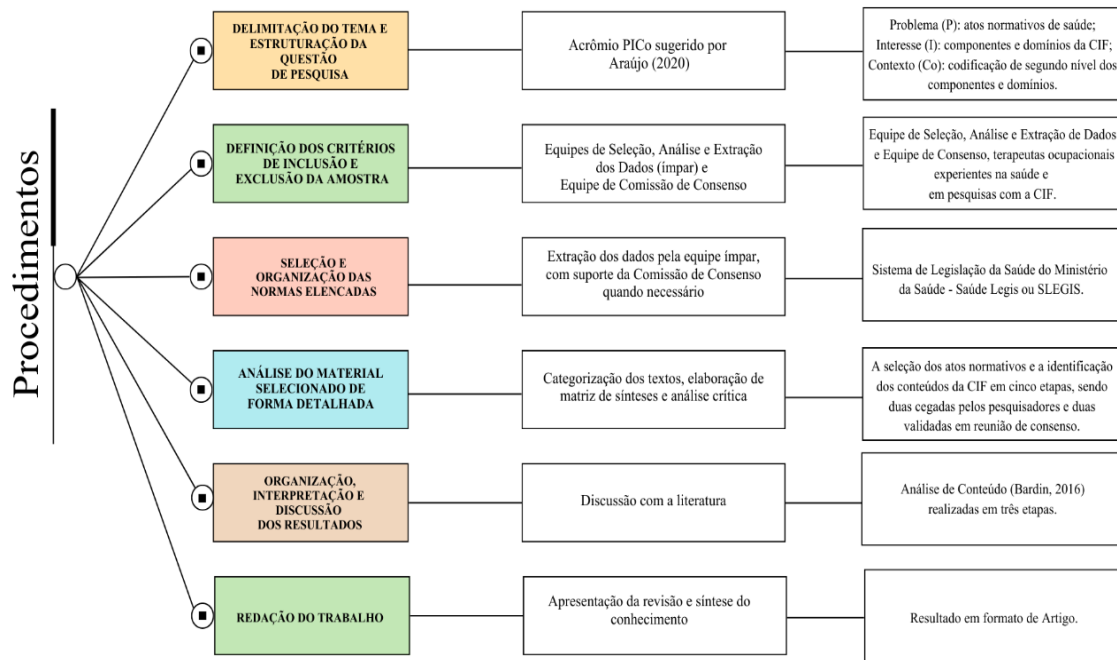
Procedimentos

DELIMITAÇÃO DO TEMA E ESTRUTURAÇÃO DA QUESTÃO DE PESQUISA

Acrômio PICo sugerido por Araújo (2020)

Problema (P): atos normativos de saúde; Interesse (I): componentes e domínios da CIF; Contexto (Co): codificação de segundo nível dos componentes e domínios.

DEFINIÇÃO DOS CRITÉRIOS DE INCLUSÃO E EXCLUSÃO DA AMOSTRA

Equipes de Seleção, Análise e Extração dos Dados (ímpar) e Equipe de Comissão de Consenso

Equipe de Seleção, Análise e Extração de Dados e Equipe de Consenso, terapeutas ocupacionais experientes na saúde e em pesquisas com a CIF.

SELEÇÃO E ORGANIZAÇÃO DAS NORMAS ELENCADAS

Extração dos dados pela equipe ímpar, com suporte da Comissão de Consenso quando necessário

Sistema de Legislação da Saúde do Ministério da Saúde - Saúde Legis ou SLEGIS.

ANÁLISE DO MATERIAL SELECIONADO DE FORMA DETALHADA

Categorização dos textos, elaboração de matriz de sínteses e análise crítica

A seleção dos atos normativos e a identificação dos conteúdos da CIF em cinco etapas, sendo duas cegadas pelos pesquisadores e duas validadas em reunião de consenso.

ORGANIZAÇÃO, INTERPRETAÇÃO E DISCUSSÃO DOS RESULTADOS

Discussão com a literatura

Análise de Conteúdo (Bardin, 2016) realizadas em três etapas.

REDAÇÃO DO TRABALHO

Apresentação da revisão e síntese do conhecimento

Resultado em formato de Artigo.